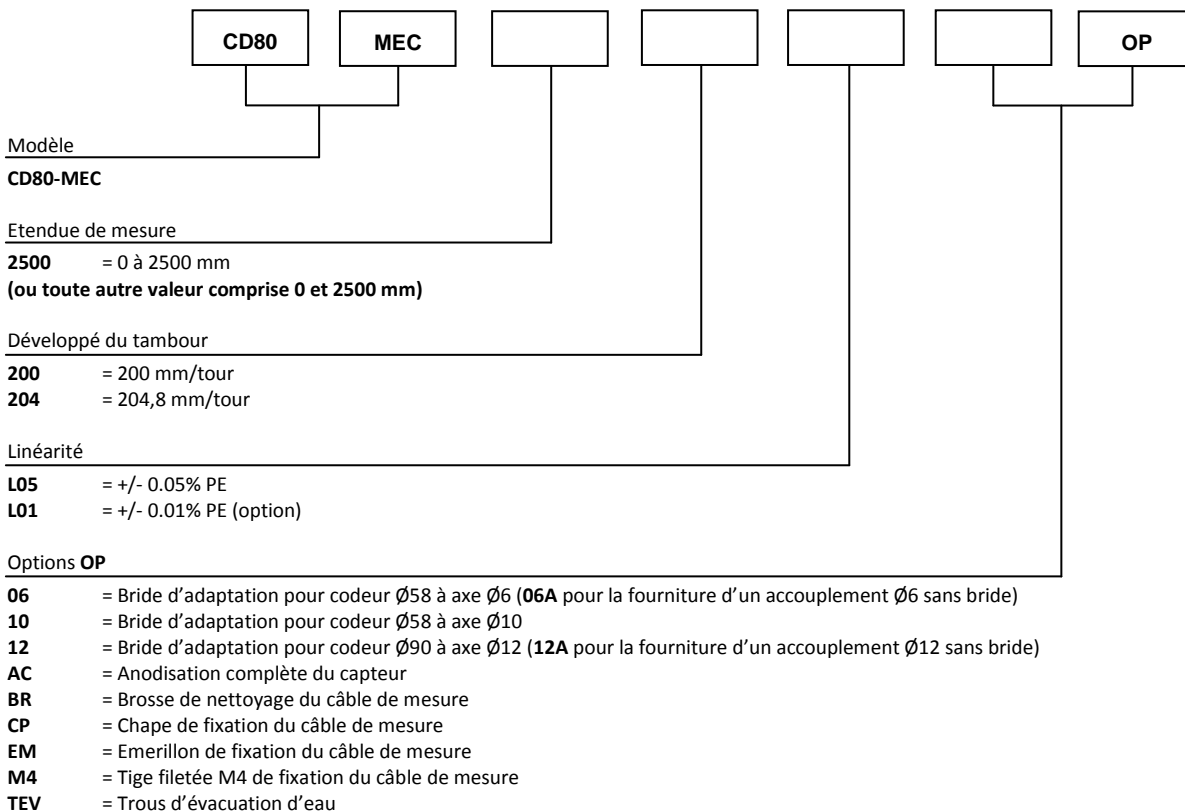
CD80 MEC OP

Modèle
**CD80-MEC**

Etendue de mesure
**2500** = 0 à 2500 mm
**(ou toute autre valeur comprise 0 et 2500 mm)**

Développé du tambour
**200** = 200 mm/tour
**204** = 204,8 mm/tour

Linéarité
**L05** = +/- 0.05% PE
**L01** = +/- 0.01% PE (option)

Options **OP**
**06** = Bride d'adaptation pour codeur Ø58 à axe Ø6 (**06A** pour la fourniture d'un accouplement Ø6 sans bride)
**10** = Bride d'adaptation pour codeur Ø58 à axe Ø10
**12** = Bride d'adaptation pour codeur Ø90 à axe Ø12 (**12A** pour la fourniture d'un accouplement Ø12 sans bride)
**AC** = Anodisation complète du capteur
**BR** = Brosse de nettoyage du câble de mesure
**CP** = Chape de fixation du câble de mesure
**EM** = Emerillon de fixation du câble de mesure
**M4** = Tige filetée M4 de fixation du câble de mesure
**TEV** = Trous d'évacuation d'eau